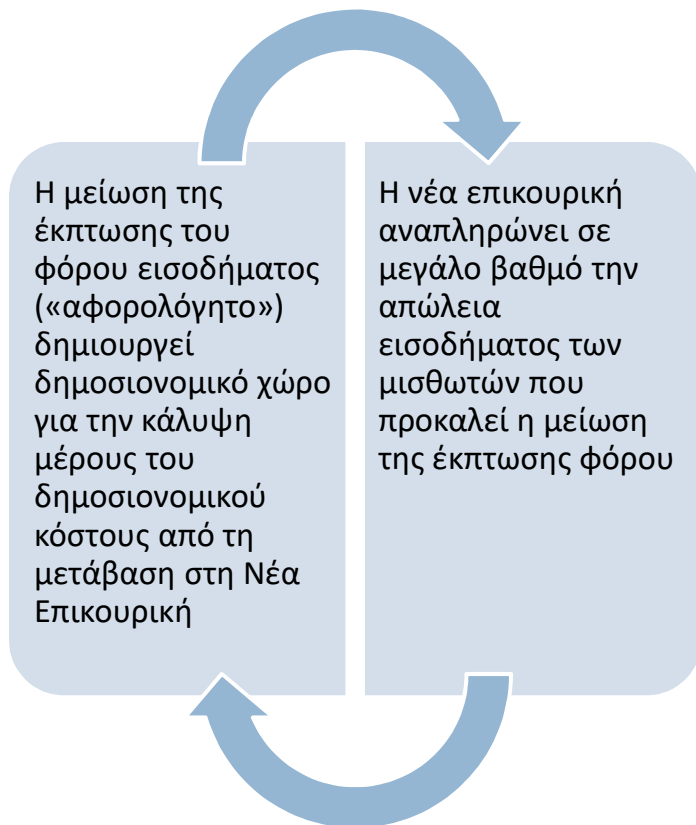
Η μείωση της έκπτωσης του φόρου εισοδήματος («αφορολόγητο») δημιουργεί δημοσιονομικό χώρο για την κάλυψη μέρους του δημοσιονομικού κόστους από τη μετάβαση στη Νέα Επικουρική

Η νέα επικουρική αναπληρώνει σε μεγάλο βαθμό την απώλεια εισοδήματος των μισθωτών που προκαλεί η μείωση της έκπτωσης φόρου